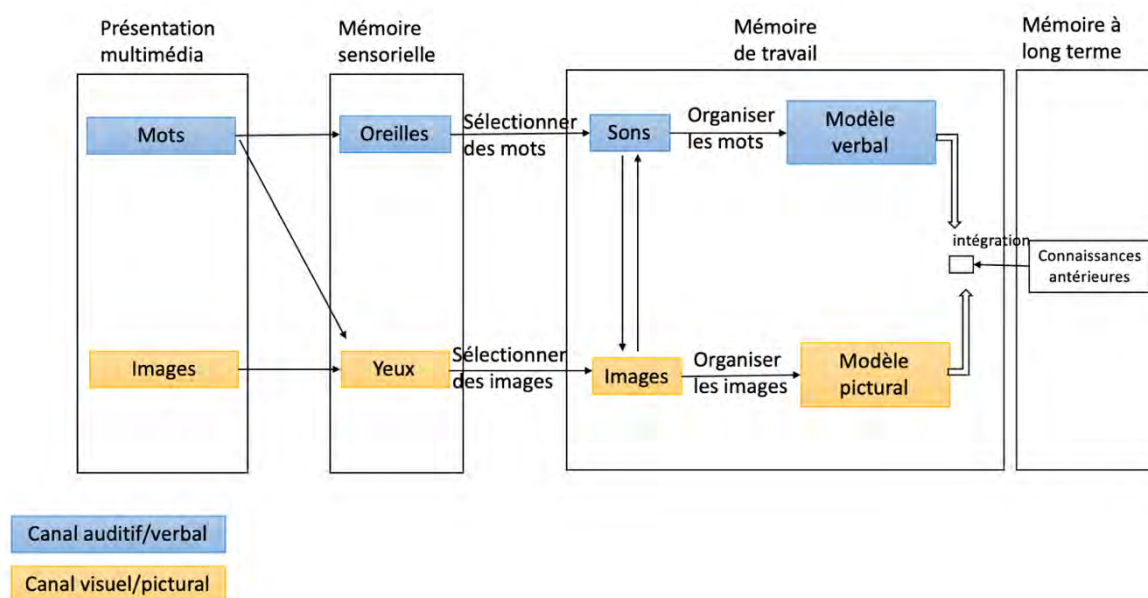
Présentation multimédia

Mémoire sensorielle

Mémoire de travail

Mémoire à long terme

Mots

Oreilles

Sélectionner des mots

Sons

Organiser les mots

Modèle verbal

intégration

Connaissances antérieures

Images

Yeux

Sélectionner des images

Images

Organiser les images

Modèle pictural

Canal auditif/verbal

Canal visuel/pictural